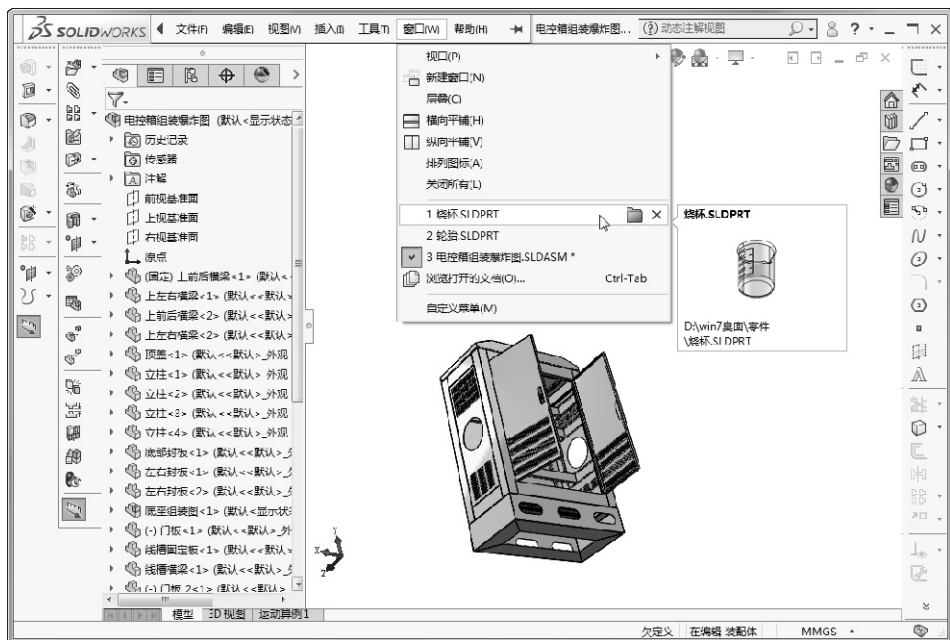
SOLIDWORKS 文件(F) 编辑(E) 视图(V) 插入(I) 工具(T) 窗口(W) 帮助(H) 电控箱组装爆炸图... 动态注解视图

视口(P)
新建窗口(N)
层叠(C)
横向平铺(H)
纵向平铺(V)
排列图标(A)
关闭所有(L)
1 烧杯.SLDPRT
2 轮胎.SLDPRT
3 电控箱组装爆炸图.SLDASM *
浏览打开的文档(O)... Ctrl-Tab
自定义菜单(M)

烧杯.SLDPRT
D:\win7桌面\零件\烧杯.SLDPRT

电控箱组装爆炸图 (默认<显示状态
历史记录
传感器
注解
前视基准面
上视基准面
右视基准面
原点
(固定) 上前后横梁<1> (默认<
上左右横梁<1> (默认<<默认>
上前后横梁<2> (默认<<默认>
上左右横梁<2> (默认<<默认>
顶盖<1> (默认<<默认>_外观
立柱<1> (默认<<默认>_外观
立柱<2> (默认<<默认>_外观
立柱<3> (默认<<默认>_外观
立柱<4> (默认<<默认>_外观
底部封板<1> (默认<<默认>_
左右封板<1> (默认<<默认>_
左右封板<2> (默认<<默认>_
底座组装图<1> (默认<显示状
(-) 门板<1> (默认<<默认>_外
线槽固定板<1> (默认<<默认>
线槽横梁<1> (默认<<默认>_
(-) 门板_2<1> (默认<<默认>

模型 3D 视图 运动算例1

欠定义 在编辑 装配体 MMGS